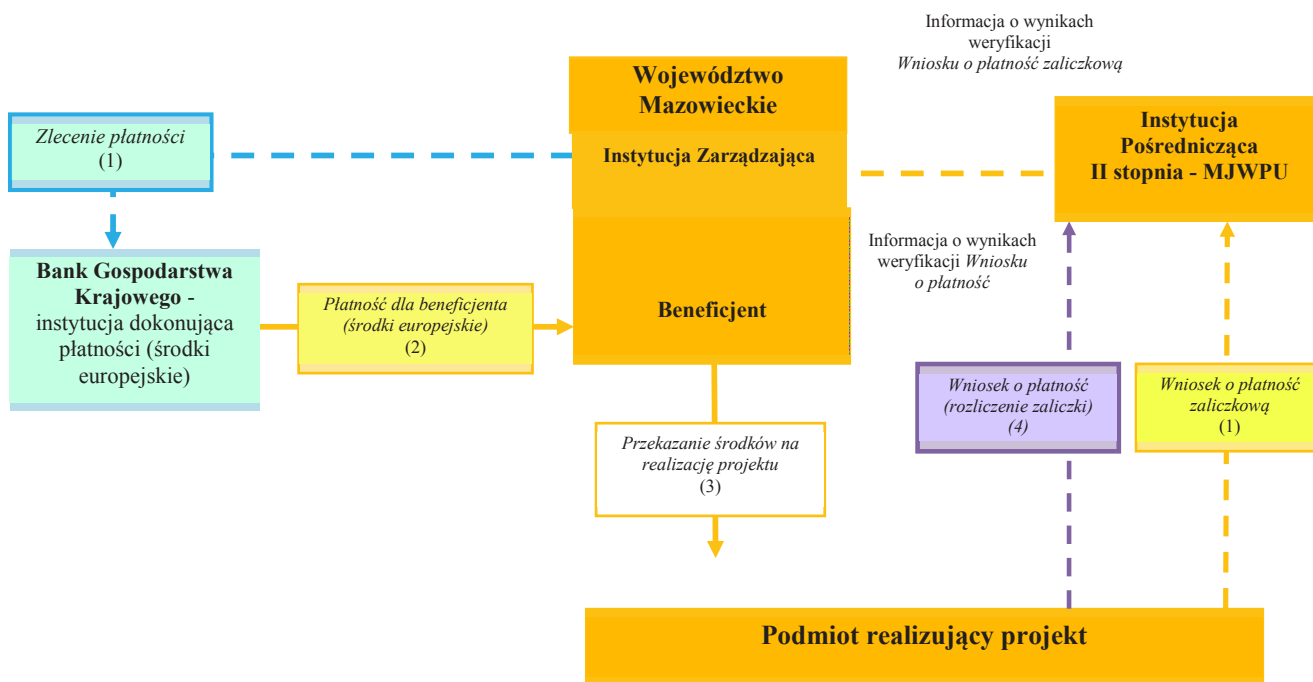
Informacja o wynikach weryfikacji *Wniosku o płatność zaliczkową*

**Województwo Mazowieckie**

**Instytucja Zarządzająca**

**Instytucja Pośrednicząca II stopnia - MJWPU**

*Zlecenie płatności*
(1)

**Bank Gospodarstwa Krajowego** - instytucja dokonująca płatności (środki europejskie)

*Płatność dla beneficjenta (środki europejskie)*
(2)

**Beneficjent**

Informacja o wynikach weryfikacji *Wniosku o płatność*

*Wniosek o płatność (rozliczenie zaliczki)*
*(4)*

*Wniosek o płatność zaliczkową*
(1)

*Przekazanie środków na realizację projektu*
(3)

**Podmiot realizujący projekt**